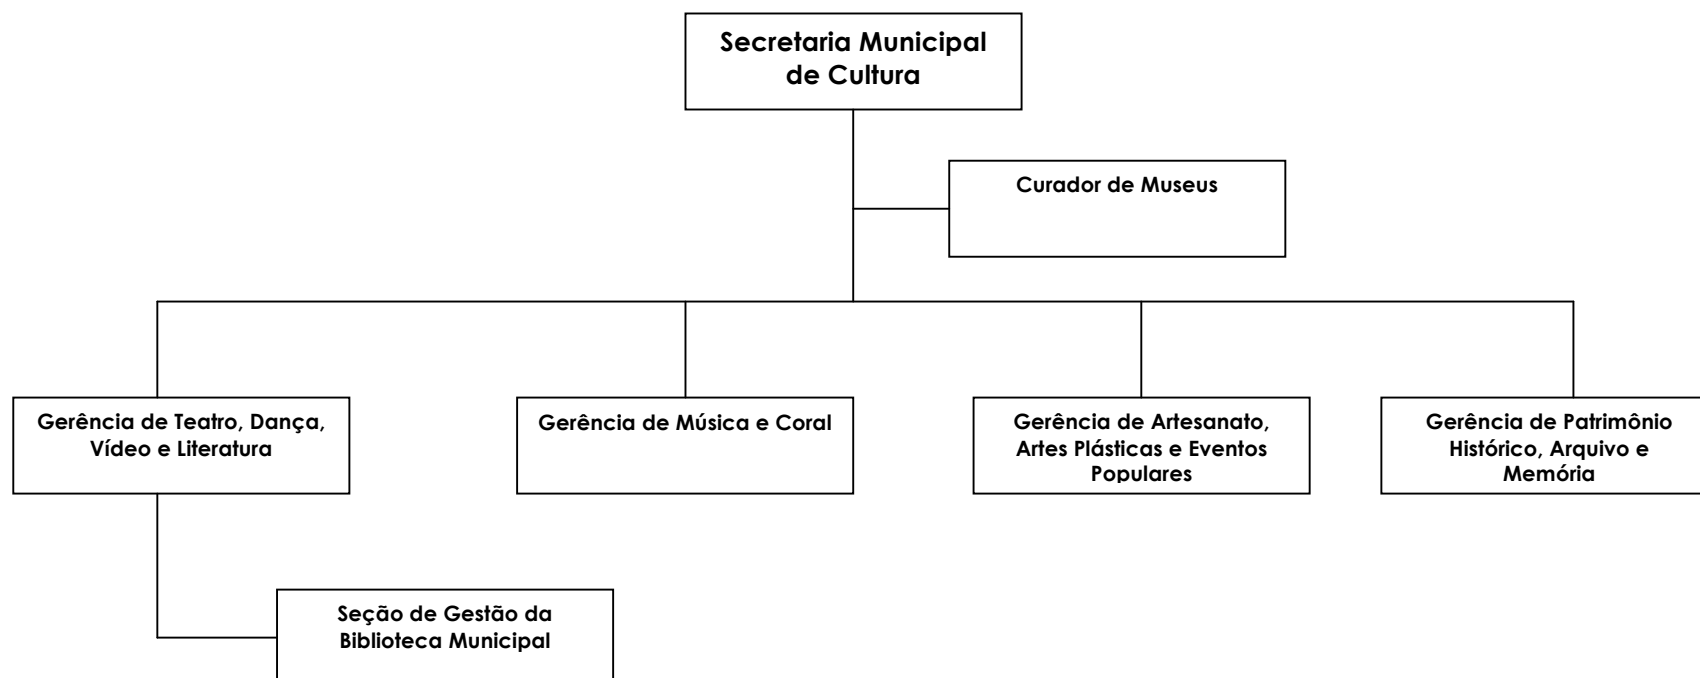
Secretaria Municipal de Cultura

Curador de Museus

Gerência de Teatro, Dança, Vídeo e Literatura

Gerência de Música e Coral

Gerência de Artesanato, Artes Plásticas e Eventos Populares

Gerência de Patrimônio Histórico, Arquivo e Memória

Seção de Gestão da Biblioteca Municipal